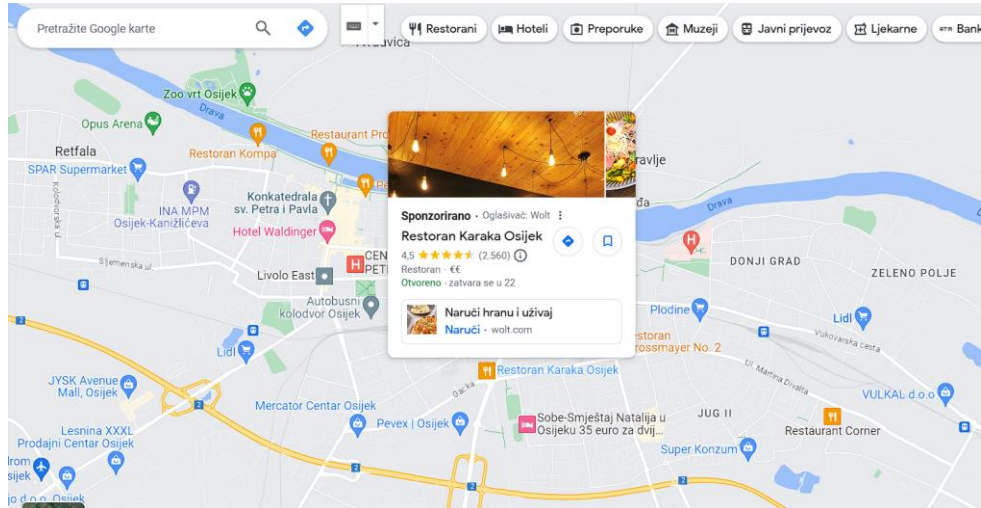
Pretražite Google karte

Restorani
Hoteli
Preporuke
Muzeji
Javni prijevoz
Ljekarne
Bank

Nemetin
Zoo vrt Osijek
Drava
Opus Arena
Restaurant Pro
Retfala
Restoran Kompa
SPAR Supermarket
Konkatedrala sv. Petra i Pavla
INA MPM Osijek-Kanižlićeva
Hotel Waldinger
CEN PET
Livolo East
Autobusni kolodvor Osijek
Lidl
JYSK Avenue Mall, Osijek
Mercator Centar Osijek
Lesnina XXXL Prodajni Centar Osijek
Pevex | Osijek
Restoran Karaka Osijek
Sobe-Smještaj Natalija u Osijeku 35 euro za dvij...
Super Konzum
JUG II
Restaurant Corner
VULKAL d.o.o
Lidl
Plodine
Restoran Strossmayer No. 2
DONJI GRAD
ZELENO POLJE
Drava
Vukovarska cesta
Ul. Martina Divalta
Gacka
Kolodvorska
Sjenjak
2
2
2
lrom
jo d.o.o. Osijek
ravlje
da

Sponzorirano · Oglašivač: Wolt
Restoran Karaka Osijek
4,5 ★★★★★ (2.560)
Restoran · €€
Otvoreno · zatvara se u 22
Naruči hranu i uživaj
Naruči · wolt.com